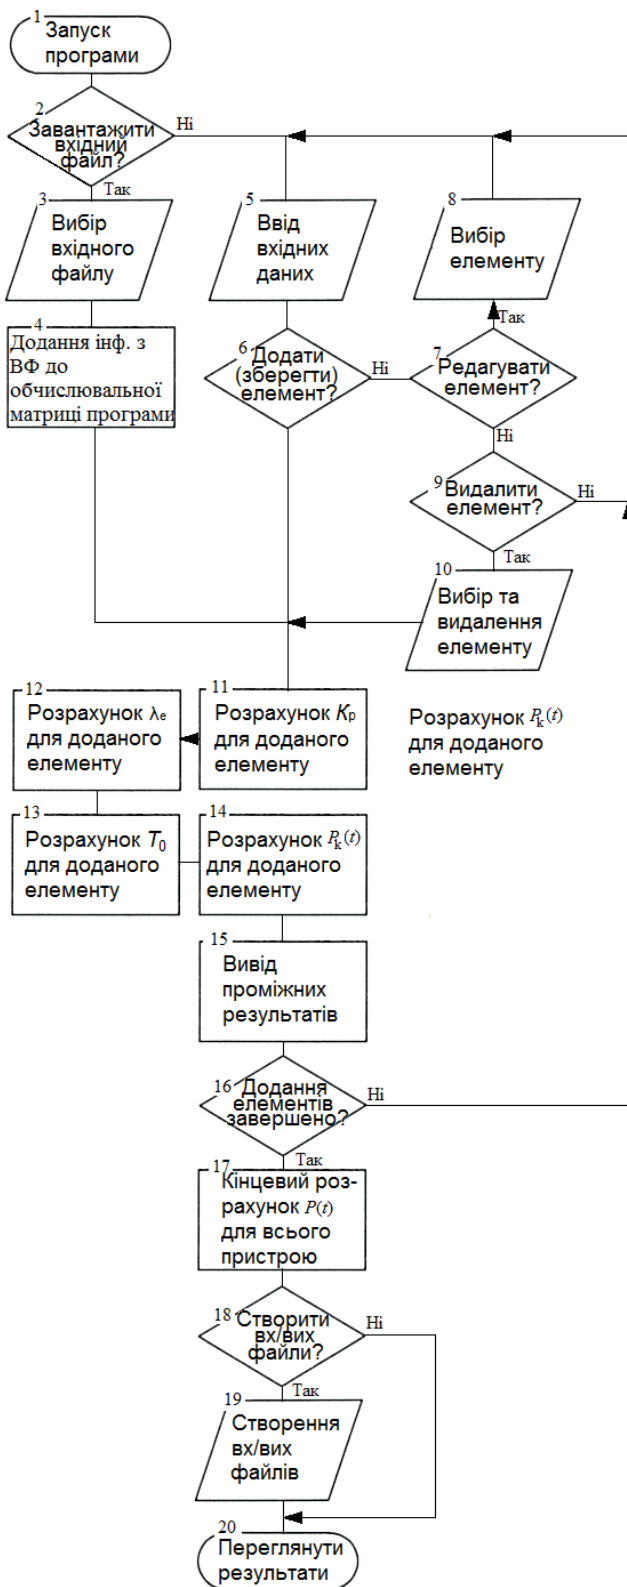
1 Запуск програми

2 Завантажити вхідний файл?
Ні
Так

3 Вибір вхідного файлу

5 Ввід вхідних даних

8 Вибір елементу

Так

4 Додання інф. з ВФ до обчислювальної матриці програми

6 Додати (зберегти) елемент?
Ні

7 Редагувати елемент?

Ні

9 Видалити елемент?
Ні

Так

10 Вибір та видалення елементу

12 Розрахунок $\lambda_e$ для доданого елементу

11 Розрахунок $K_p$ для доданого елементу

Розрахунок $P_k(t)$ для доданого елементу

13 Розрахунок $T_0$ для доданого елементу

14 Розрахунок $P_k(t)$ для доданого елементу

15 Вивід проміжних результатів

16 Додання елементів завершено?
Ні
Так

17 Кінцевий розрахунок $P(t)$ для всього пристрою

18 Створити вх/вих файли?
Ні
Так

19 Створення вх/вих файлів

20 Переглянути результати